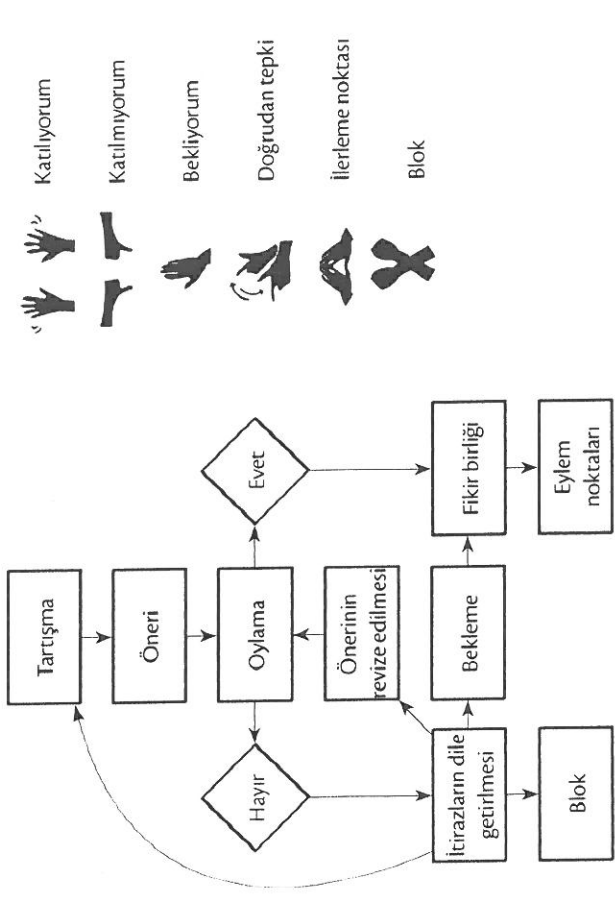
Tartışma

Öneri

Oylama

Evet

Hayır

Önerinin revize edilmesi

Fikir birliği

Bekleme

İtirazların dile getirilmesi

Eylem noktaları

Blok

Katılıyorum

Katılmıyorum

Bekliyorum

Doğrudan tepki

İlerleme noktası

Blok